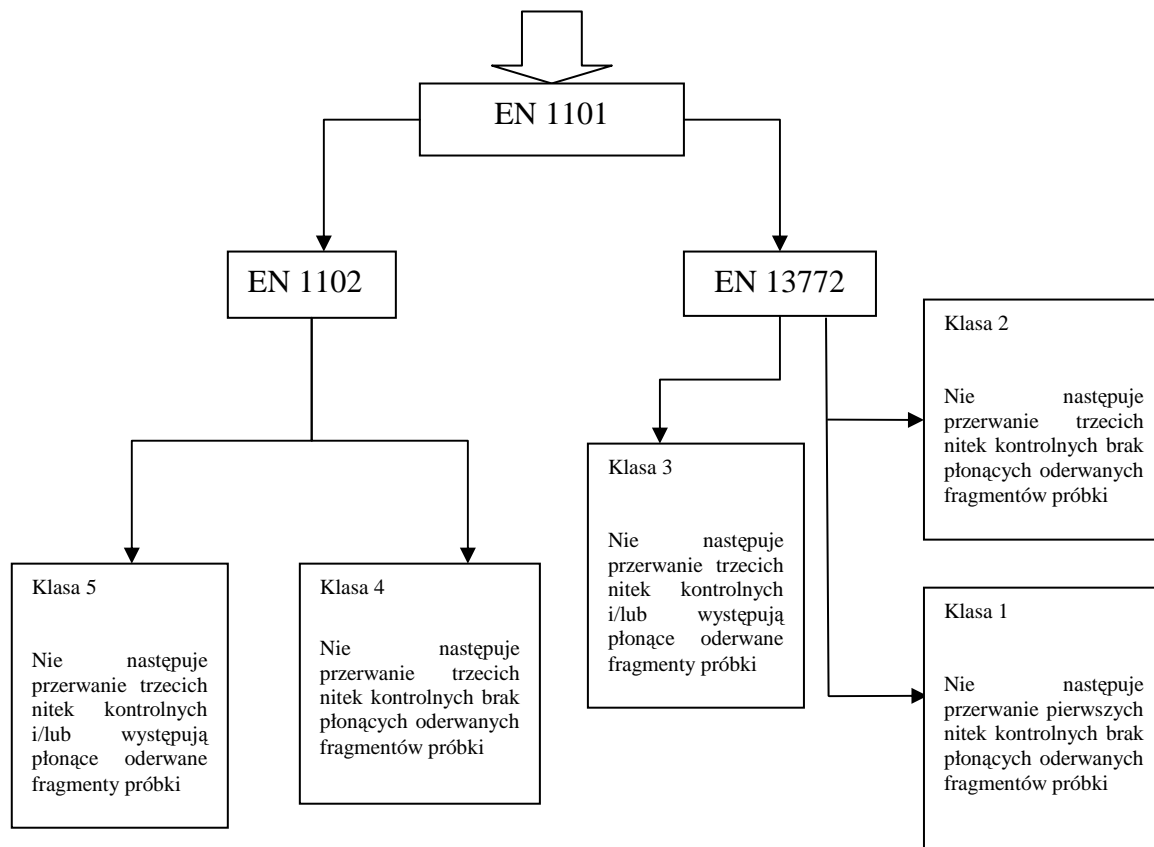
EN 1101

EN 1102

EN 13772

Klasa 2

Nie następuje przerwanie trzecich nitek kontrolnych brak płonących oderwanych fragmentów próbki

Klasa 3

Nie następuje przerwanie trzecich nitek kontrolnych i/lub występują płonące oderwane fragmenty próbki

Klasa 5

Nie następuje przerwanie trzecich nitek kontrolnych i/lub występują płonące oderwane fragmenty próbki

Klasa 4

Nie następuje przerwanie trzecich nitek kontrolnych brak płonących oderwanych fragmentów próbki

Klasa 1

Nie następuje przerwanie pierwszych nitek kontrolnych brak płonących oderwanych fragmentów próbki